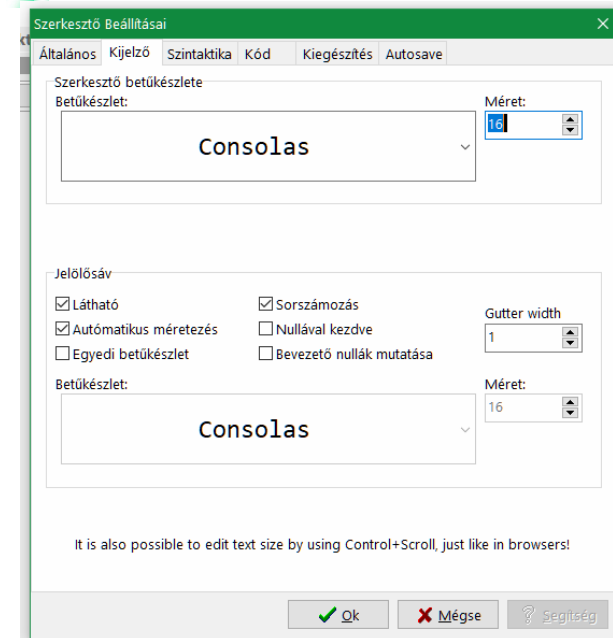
Szerkesztő Beállításai
×

Általános Kijelző Szintaktika Kód Kiegészítés Autosave

Szerkesztő betűkészlete
Betűkészlet:
Consolas
Méret:
16

Jelölősáv
☑ Látható
☑ Autómatikus méretezés
☐ Egyedi betűkészlet
☑ Sorszámozás
☐ Nullával kezdve
☐ Bevezető nullák mutatása
Gutter width
1
Betűkészlet:
Consolas
Méret:
16

It is also possible to edit text size by using Control+Scroll, just like in browsers!

Ok
Mégse
Segítség